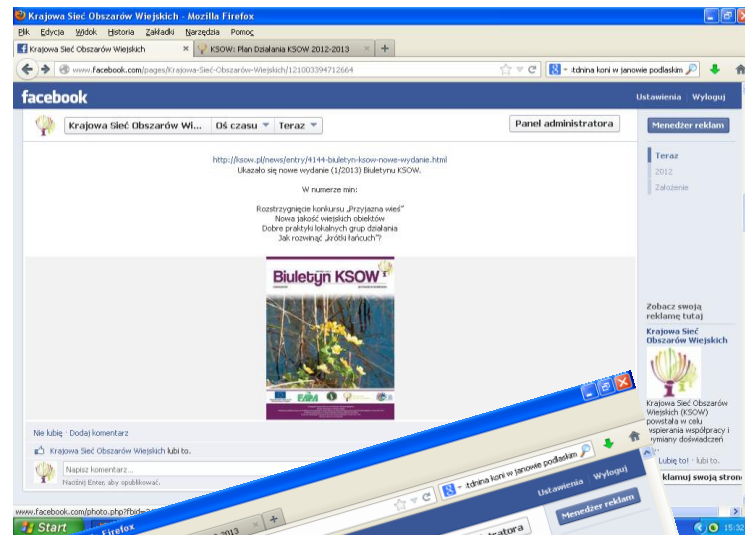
Krajowa Sieć Obszarów Wiejskich - Mozilla Firefox

Plik Edycja Widok Historia Zakładki Narzędzia Pomoc

Krajowa Sieć Obszarów Wiejskich ×
KSOW: Plan Działania KSOW 2012-2013 ×
+

www.facebook.com/pages/Krajowa-Sieć-Obszarów-Wiejskich/121003394712664

stadnina koni w janowie podlaskim

facebook
Ustawienia Wyloguj

Krajowa Sieć Obszarów Wi...
Oś czasu
Teraz
Panel administratora
Menedżer reklam

Teraz
2012
Założenie

http://ksow.pl/news/entry/4144-biuletyn-ksow-nowe-wydanie.html
Ukazało się nowe wydanie (1/2013) Biuletynu KSOW.

W numerze min:

Rozstrzygnięcie konkursu „Przyjazna wieś"
Nowa jakość wiejskich obiektów
Dobre praktyki lokalnych grup działania
Jak rozwinąć „krótki łańcuch"?

Biuletyn KSOW

Zobacz swoją reklamę tutaj
Krajowa Sieć Obszarów Wiejskich

Krajowa Sieć Obszarów Wiejskich (KSOW) powstała w celu wspierania współpracy i wymiany doświadczeń

Lubię to! · lubi to.

Nie lubię · Dodaj komentarz

Krajowa Sieć Obszarów Wiejskich lubi to.

Napisz komentarz...
Naciśnij Enter, aby opublikować.

stadnina koni w janowie podlaskim
Ustawienia Wyloguj
Menedżer reklam
Reklamuj swoją stronę
ratora

www.facebook.com/photo.php?fbid=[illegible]

Start
Firefox
2013
15:32